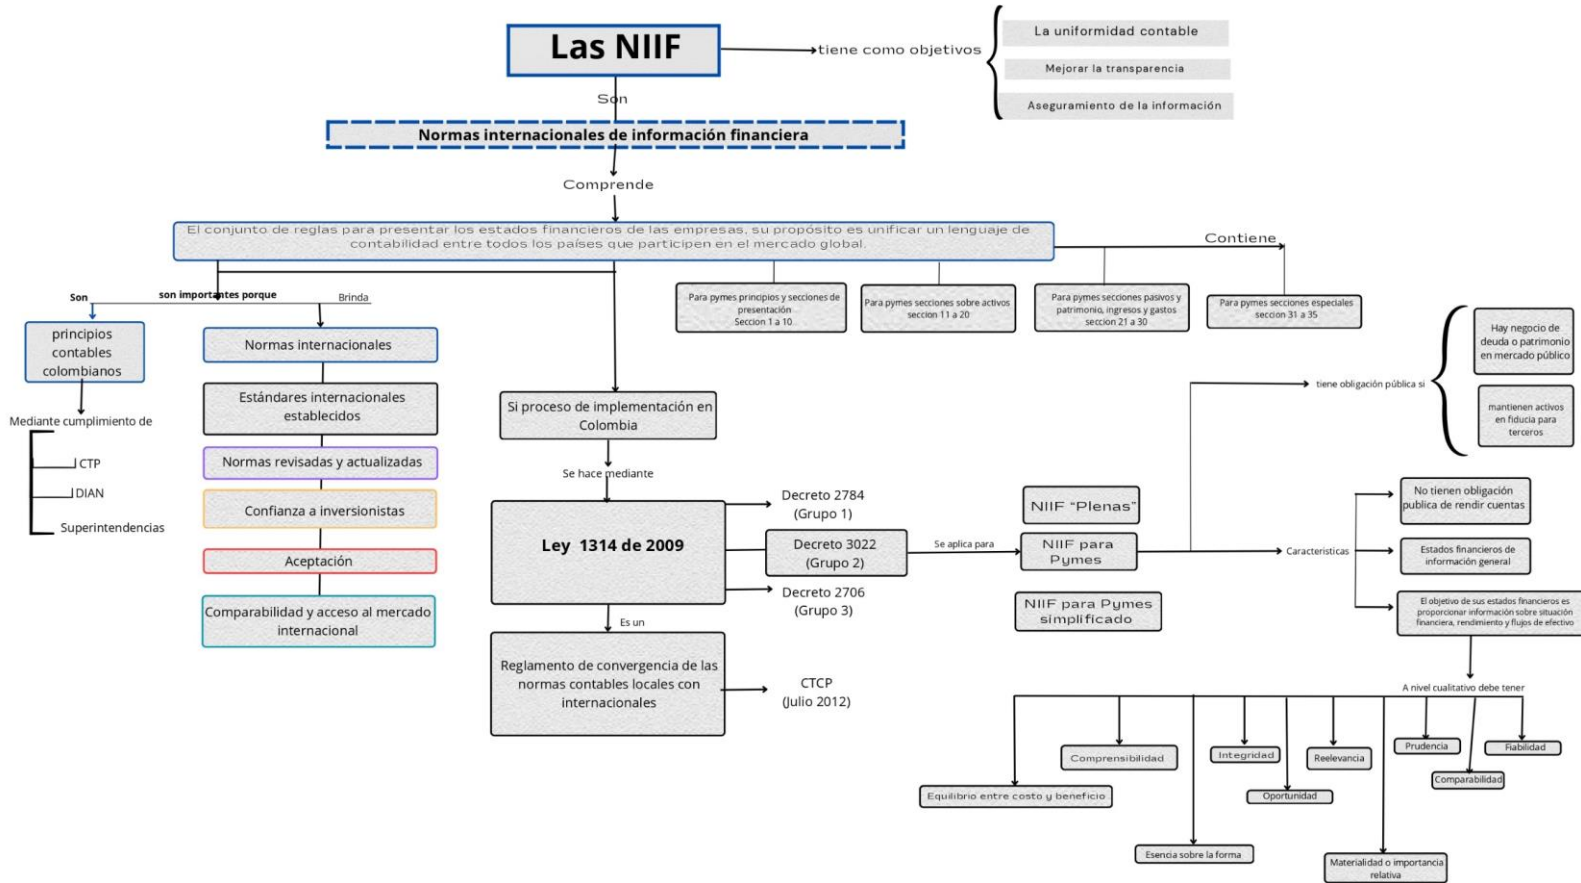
Las NIIF

tiene como objetivos

La uniformidad contable

Mejorar la transparencia

Aseguramiento de la información

Son

Normas internacionales de información financiera

Comprende

El conjunto de reglas para presentar los estados financieros de las empresas, su propósito es unificar un lenguaje de contabilidad entre todos los países que participen en el mercado global.

Contiene

Para pymes principios y secciones de presentación Seccion 1 a 10

Para pymes secciones sobre activos seccion 11 a 20

Para pymes secciones pasivos y patrimonio, ingresos y gastos seccion 21 a 30

Para pymes secciones especiales seccion 31 a 35

Son

son importantes porque

Brinda

principios contables colombianos

Mediante cumplimiento de

CTP

DIAN

Superintendencias

Normas internacionales

Estándares internacionales establecidos

Normas revisadas y actualizadas

Confianza a inversionistas

Aceptación

Comparabilidad y acceso al mercado internacional

Si proceso de implementación en Colombia

Se hace mediante

Ley 1314 de 2009

Decreto 2784 (Grupo 1)

Decreto 3022 (Grupo 2)

Decreto 2706 (Grupo 3)

Es un

Reglamento de convergencia de las normas contables locales con internacionales

CTCP (Julio 2012)

Se aplica para

NIIF "Plenas"

NIIF para Pymes

NIIF para Pymes simplificado

tiene obligación pública si

Hay negocio de deuda o patrimonio en mercado público

mantienen activos en fiducia para terceros

Caracteristicas

No tienen obligación publica de rendir cuentas

Estados financieros de información general

El objetivo de sus estados financieros es proporcionar información sobre situación financiera, rendimiento y flujos de efectivo

A nivel cualitativo debe tener

Comprensibilidad

Integridad

Reelevancia

Prudencia

Fiabilidad

Comparabilidad

Oportunidad

Equilibrio entre costo y beneficio

Esencia sobre la forma

Materialidad o importancia relativa